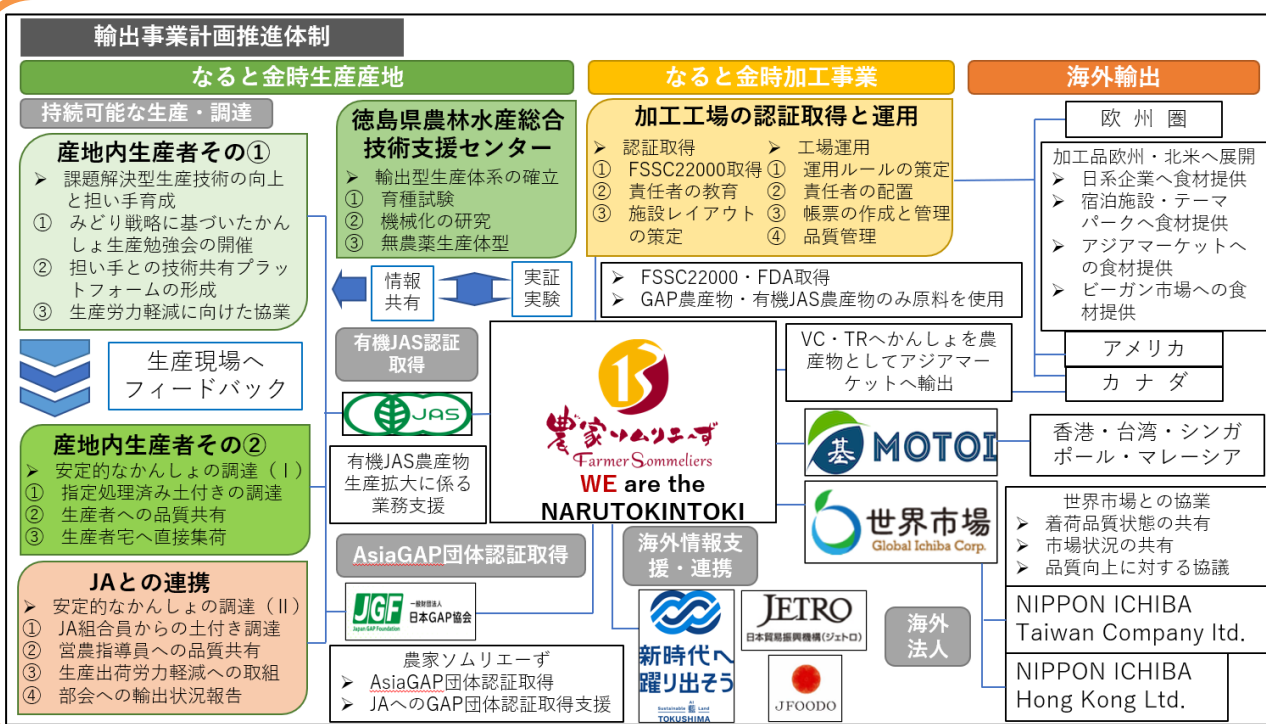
輸出事業計画推進体制

なると金時生産産地

持続可能な生産・調達

産地内生産者その①
➢ 課題解決型生産技術の向上と担い手育成
① みどり戦略に基づいたかんしょ生産勉強会の開催
② 担い手との技術共有プラットフォームの形成
③ 生産労力軽減に向けた協業

生産現場へフィードバック

産地内生産者その②
➢ 安定的なかんしょの調達（Ⅰ）
① 指定処理済み土付きの調達
② 生産者への品質共有
③ 生産者宅へ直接集荷

JAとの連携
➢ 安定的なかんしょの調達（Ⅱ）
① JA組合員からの土付き調達
② 営農指導員への品質共有
③ 生産出荷労力軽減への取組
④ 部会への輸出状況報告

徳島県農林水産総合技術支援センター
➢ 輸出型生産体系の確立
① 育種試験
② 機械化の研究
③ 無農薬生産体型

情報共有

実証実験

有機JAS認証取得

JAS

有機JAS農産物生産拡大に係る業務支援

AsiaGAP団体認証取得

JGF 一般財団法人 日本GAP協会 Japan GAP Foundation

農家ソムリエーず
➢ AsiaGAP団体認証取得
➢ JAへのGAP団体認証取得支援

なると金時加工事業

加工工場の認証取得と運用
➢ 認証取得
① FSSC22000取得
② 責任者の教育
③ 施設レイアウトの策定
➢ 工場運用
① 運用ルールの策定
② 責任者の配置
③ 帳票の作成と管理
④ 品質管理

➢ FSSC22000・FDA取得
➢ GAP農産物・有機JAS農産物のみ原料を使用

農家ソムリエーず
Farmer Sommeliers
WE are the NARUTOKINTOKI

海外情報支援・連携

新時代へ躍り出そう
Sustainable Land TOKUSHIMA

JETRO
日本貿易振興機構（ジェトロ）

JFOODO

海外輸出

欧州圏

加工品欧州・北米へ展開
➢ 日系企業へ食材提供
➢ 宿泊施設・テーマパークへ食材提供
➢ アジアマーケットへの食材提供
➢ ビーガン市場への食材提供

アメリカ

カナダ

VC・TRへかんしょを農産物としてアジアマーケットへ輸出

基 MOTOI

香港・台湾・シンガポール・マレーシア

世界市場
Global Ichiba Corp.

世界市場との協業
➢ 着荷品質状態の共有
➢ 市場状況の共有
➢ 品質向上に対する協議

海外法人

NIPPON ICHIBA Taiwan Company ltd.

NIPPON ICHIBA Hong Kong Ltd.